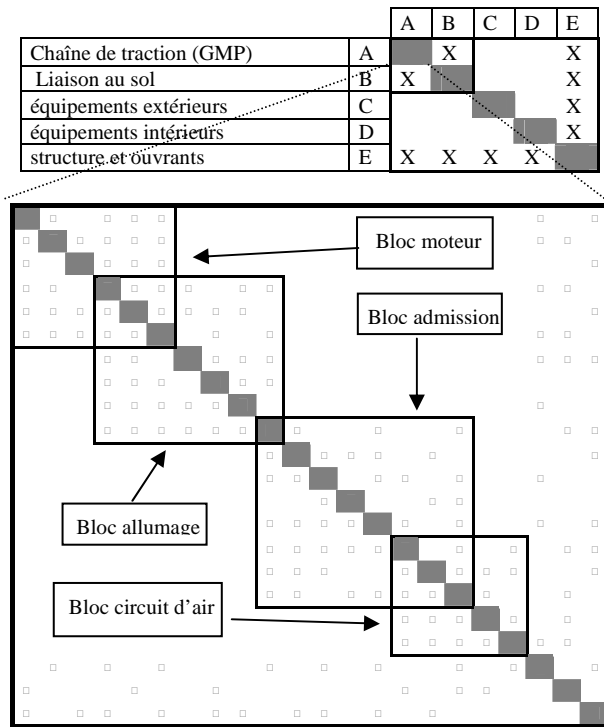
|  |  | A | B | C | D | E |
|---|---|---|---|---|---|---|
| Chaîne de traction (GMP) | A |  | X |  |  | X |
| Liaison au sol | B | X |  |  |  | X |
| équipements extérieurs | C |  |  |  |  | X |
| équipements intérieurs | D |  |  |  |  | X |
| structure et ouvrants | E | X | X | X | X |  |

Bloc moteur

Bloc admission

Bloc allumage

Bloc circuit d'air